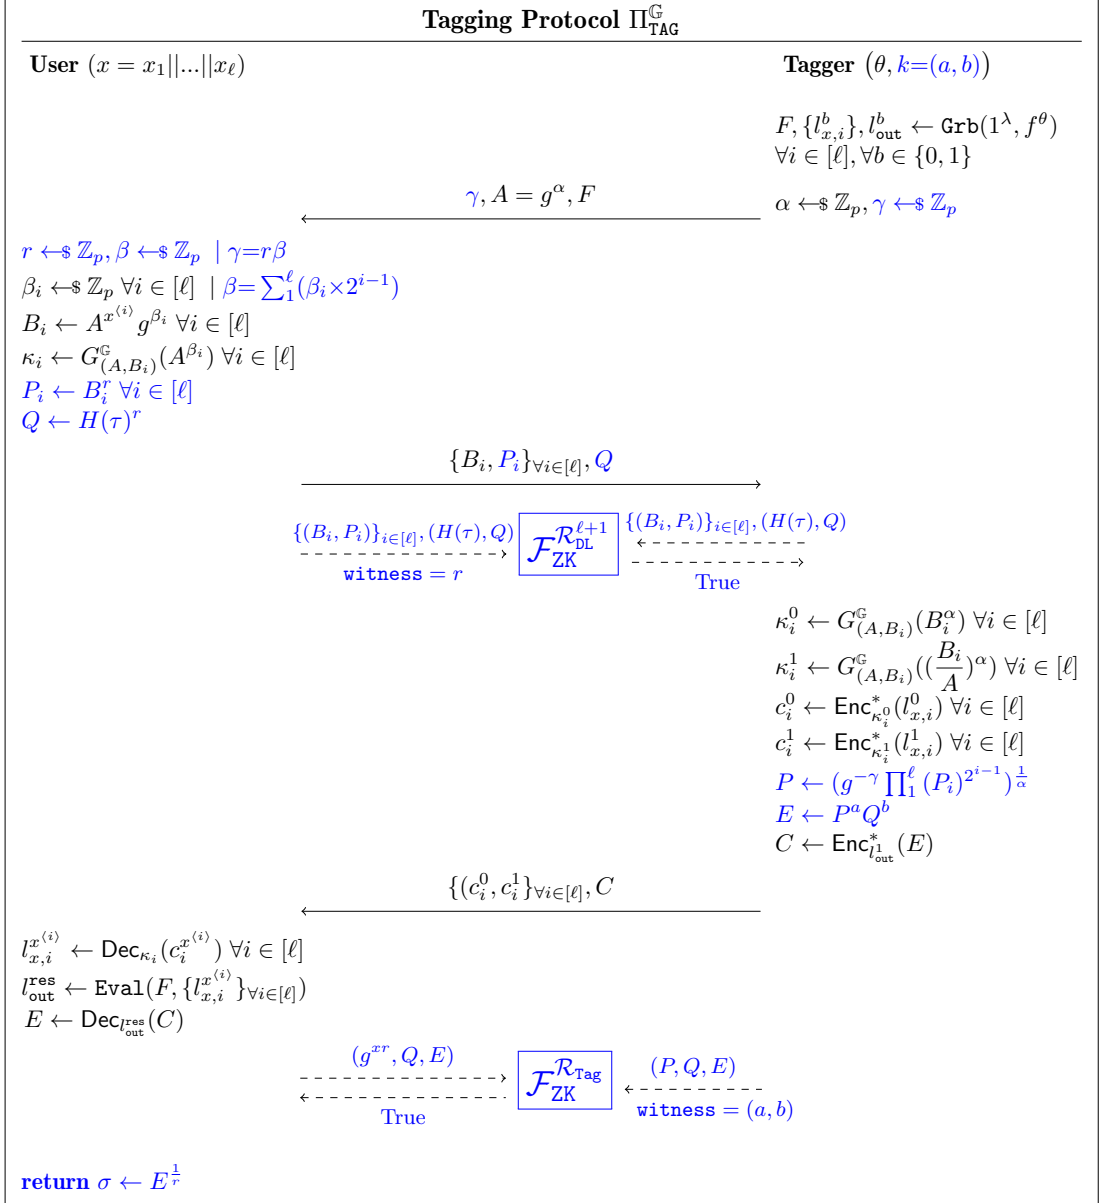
**Tagging Protocol** $\Pi^{\mathbb{G}}_{\mathtt{TAG}}$

**User** $(x = x_1||...||x_\ell)$

**Tagger** $(\theta, k=(a,b))$

$F, \{l^b_{x,i}\}, l^b_{\mathsf{out}} \leftarrow \mathtt{Grb}(1^\lambda, f^\theta)$
$\forall i \in [\ell], \forall b \in \{0,1\}$

$\gamma, A = g^\alpha, F$

$\alpha \leftarrow\$ \mathbb{Z}_p, \gamma \leftarrow\$ \mathbb{Z}_p$

$r \leftarrow\$ \mathbb{Z}_p, \beta \leftarrow\$ \mathbb{Z}_p \ | \ \gamma{=}r\beta$
$\beta_i \leftarrow\$ \mathbb{Z}_p \ \forall i \in [\ell] \ | \ \beta{=}\sum_1^\ell(\beta_i{\times}2^{i-1})$
$B_i \leftarrow A^{x^{\langle i \rangle}} g^{\beta_i} \ \forall i \in [\ell]$
$\kappa_i \leftarrow G^{\mathbb{G}}_{(A,B_i)}(A^{\beta_i}) \ \forall i \in [\ell]$
$P_i \leftarrow B_i^r \ \forall i \in [\ell]$
$Q \leftarrow H(\tau)^r$

$\{B_i, P_i\}_{\forall i \in [\ell]}, Q$

$\{(B_i, P_i)\}_{i\in[\ell]}, (H(\tau), Q)$
witness $= r$

$\mathcal{F}^{\mathcal{R}^{\ell+1}_{\mathtt{DL}}}_{\mathsf{ZK}}$

$\{(B_i, P_i)\}_{i\in[\ell]}, (H(\tau), Q)$
True

$\kappa_i^0 \leftarrow G^{\mathbb{G}}_{(A,B_i)}(B_i^\alpha) \ \forall i \in [\ell]$
$\kappa_i^1 \leftarrow G^{\mathbb{G}}_{(A,B_i)}((\frac{B_i}{A})^\alpha) \ \forall i \in [\ell]$
$c_i^0 \leftarrow \mathsf{Enc}^*_{\kappa_i^0}(l^0_{x,i}) \ \forall i \in [\ell]$
$c_i^1 \leftarrow \mathsf{Enc}^*_{\kappa_i^1}(l^1_{x,i}) \ \forall i \in [\ell]$
$P \leftarrow (g^{-\gamma} \prod_1^\ell (P_i)^{2^{i-1}})^{\frac{1}{\alpha}}$
$E \leftarrow P^a Q^b$
$C \leftarrow \mathsf{Enc}^*_{l^1_{\mathsf{out}}}(E)$

$\{(c_i^0, c_i^1\}_{\forall i \in [\ell]}, C$

$l^{x^{\langle i \rangle}}_{x,i} \leftarrow \mathsf{Dec}_{\kappa_i}(c_i^{x^{\langle i \rangle}}) \ \forall i \in [\ell]$
$l^{\mathsf{res}}_{\mathsf{out}} \leftarrow \mathtt{Eval}(F, \{l^{x^{\langle i \rangle}}_{x,i}\}_{\forall i \in [\ell]})$
$E \leftarrow \mathsf{Dec}_{l^{\mathsf{res}}_{\mathsf{out}}}(C)$

$(g^{xr}, Q, E)$
True

$\mathcal{F}^{\mathcal{R}_{\mathtt{Tag}}}_{\mathsf{ZK}}$

$(P, Q, E)$
witness $= (a, b)$

**return** $\sigma \leftarrow E^{\frac{1}{r}}$